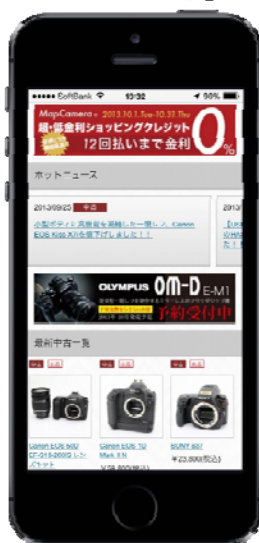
SoftBank 13:32 96%

MapCamera 2013.10.1.Tue-10.31.Thu
超・低金利ショッピングクレジット
12回払いまで金利 0%

ホットニュース

2013/09/25 中古
2013/0

小型ボディに高画質を凝縮した一眼レフ。Canon EOS Kiss X7を値下げしました!!

OLYMPUS OM-D E-M1
予約受付中

最新中古一覧

Canon EOS 60D EF-S18-200IS レンズキット

Canon EOS-1D Mark III N
¥58,800(税込)

SONY α57
¥23,800(税込)